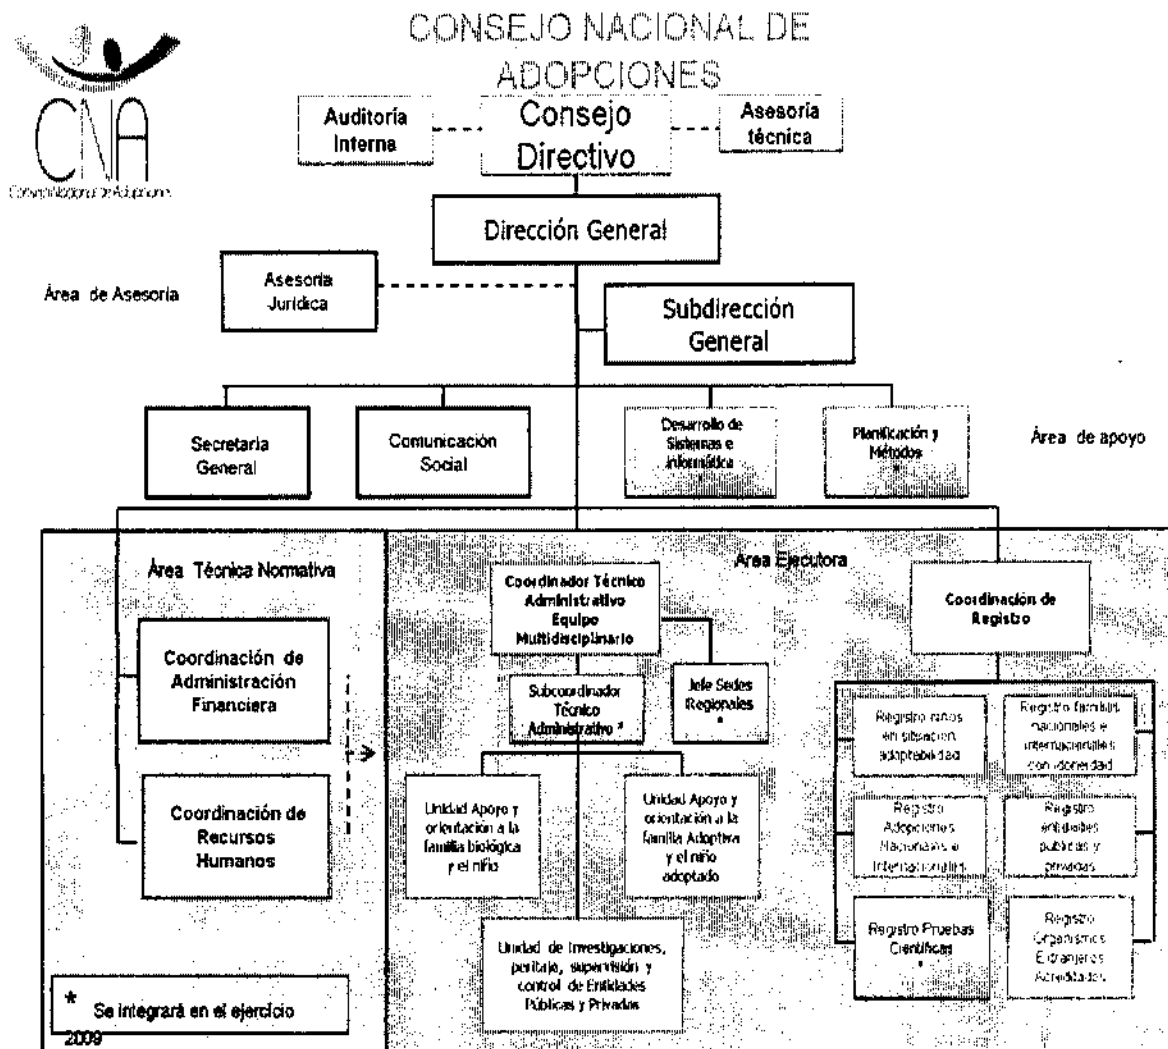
CNA
Consejo Nacional de Adopciones

CONSEJO NACIONAL DE ADOPCIONES

Auditoría Interna

Consejo Directivo

Asesoría técnica

Dirección General

Área de Asesoría

Asesoría Jurídica

Subdirección General

Secretaría General

Comunicación Social

Desarrollo de Sistemas e Informática

Planificación y Métodos *

Área de apoyo

Área Técnica Normativa

Coordinación de Administración Financiera

Coordinación de Recursos Humanos

Área Ejecutora

Coordinador Técnico Administrativo Equipo Multidisciplinario

Subcoordinador Técnico Administrativo *

Jefe Sedes Regionales *

Unidad Apoyo y orientación a la familia biológica y el niño

Unidad Apoyo y orientación a la familia Adoptiva y el niño adoptado

Unidad de Investigaciones, peritaje, supervisión y control de Entidades Públicas y Privadas

Coordinación de Registro

Registro niños en situación adoptabilidad

Registro familias nacionales e internacionales con idoneidad

Registro Adopciones Nacionales e Internacionales

Registro entidades públicas y privadas

Registro Pruebas Científicas *

Registro Organismos Extranjeros Acreditados

* Se integrará en el ejercicio 2009